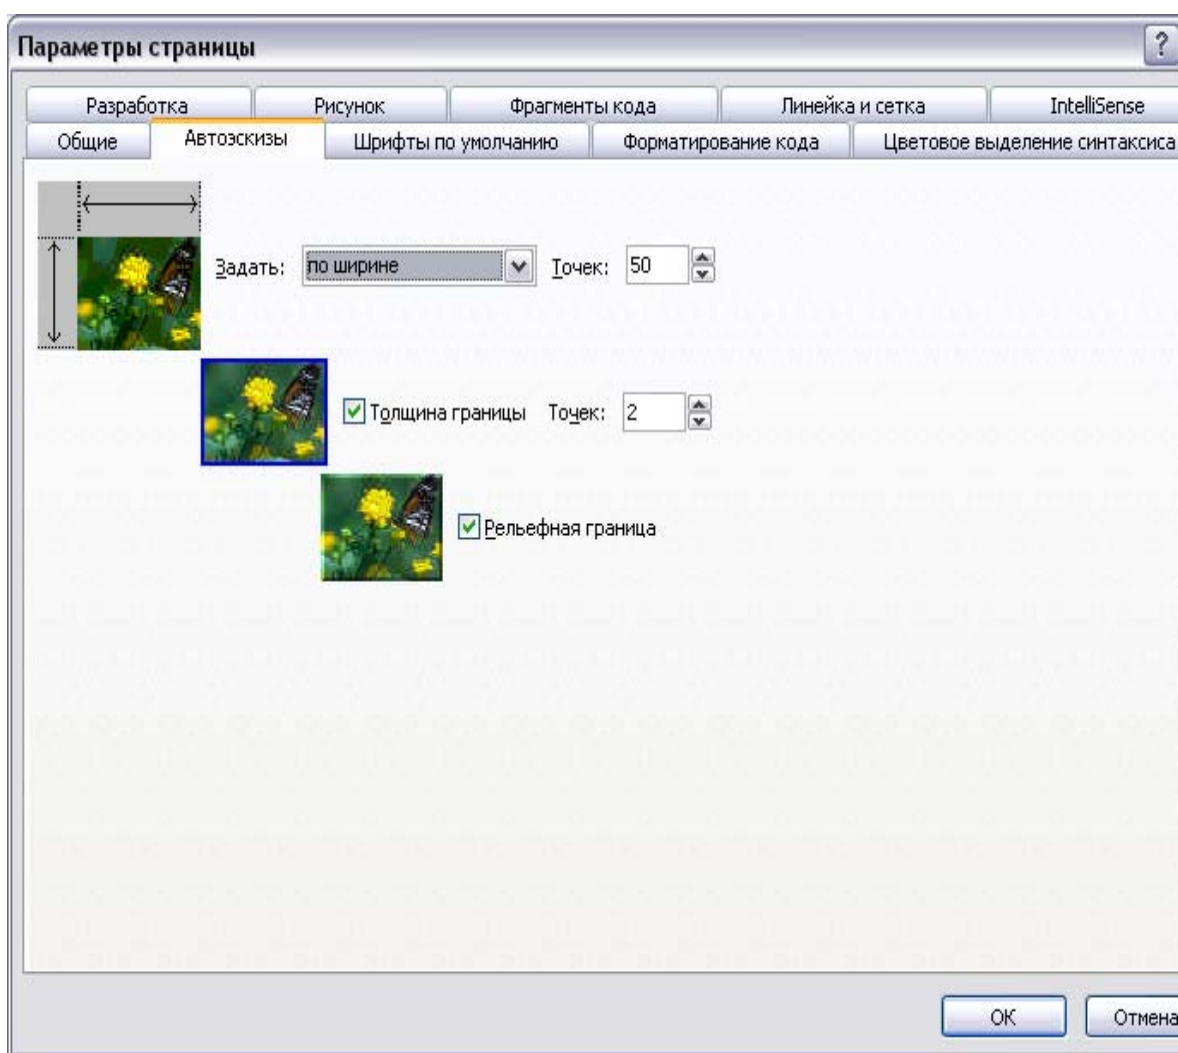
Параметры страницы

?

Разработка
Рисунок
Фрагменты кода
Линейка и сетка
IntelliSense
Общие
Автоэскизы
Шрифты по умолчанию
Форматирование кода
Цветовое выделение синтаксиса

Задать: по ширине Точек: 50

Толщина границы Точек: 2

Рельефная граница

OK
Отмена